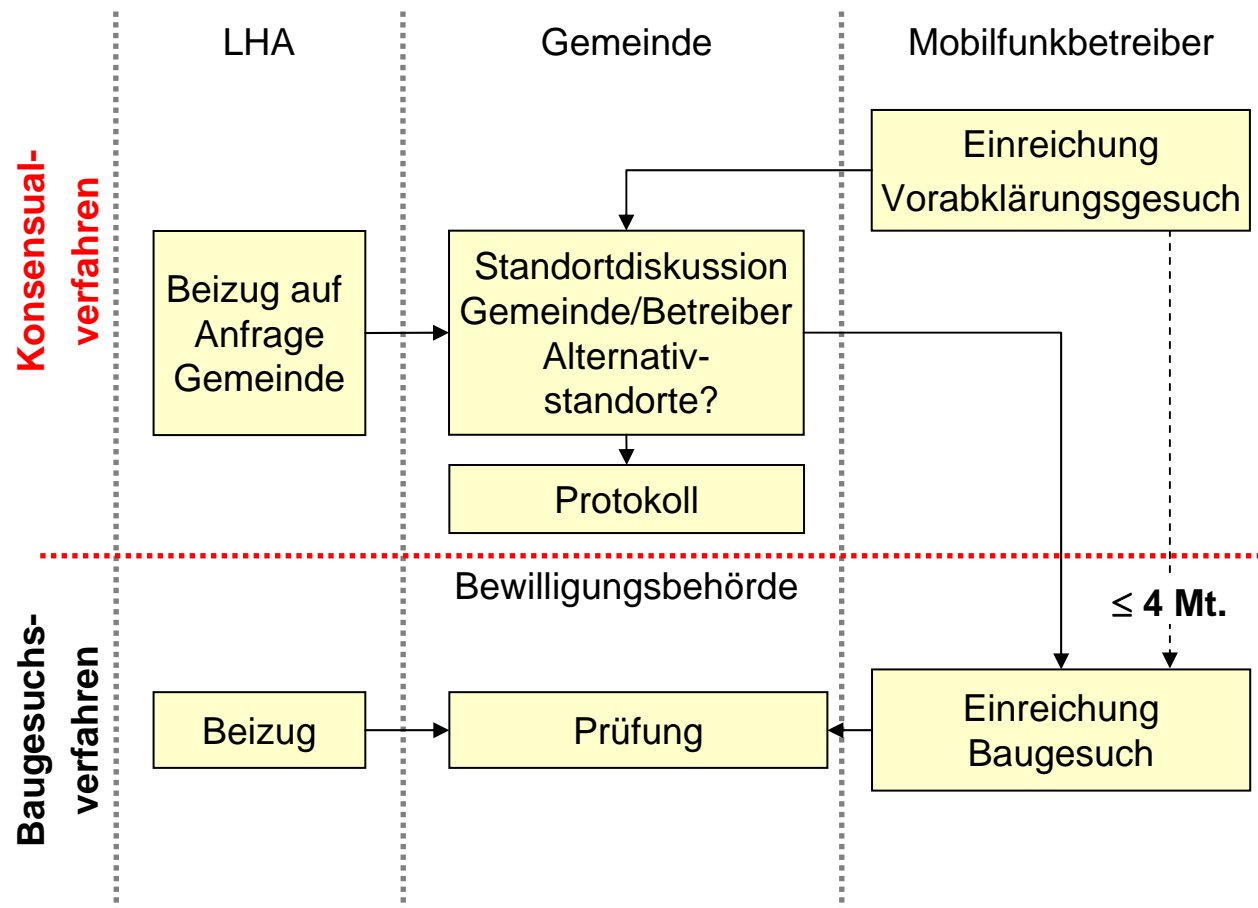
LHA

Gemeinde

Mobilfunkbetreiber

Konsensualverfahren

Einreichung Vorabklärungsgesuch

Beizug auf Anfrage Gemeinde

Standortdiskussion Gemeinde/Betreiber Alternativstandorte?

Protokoll

Bewilligungsbehörde

$\leq$ 4 Mt.

Baugesuchsverfahren

Beizug

Prüfung

Einreichung Baugesuch